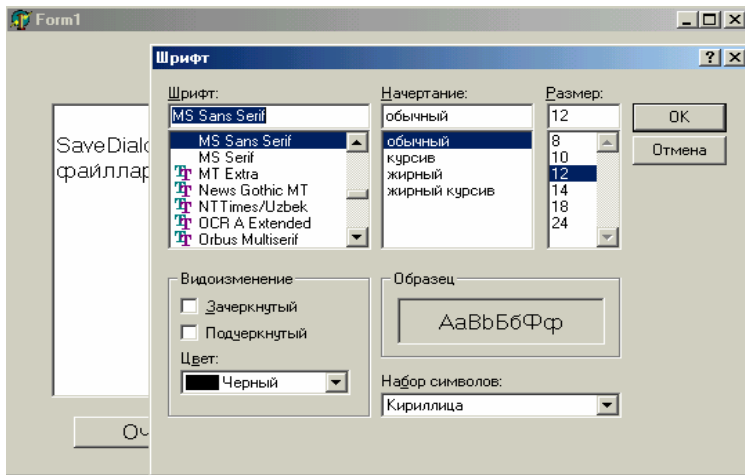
Form1

SaveDialo
файллар

Оч

Шрифт

Шрифт:
MS Sans Serif
MS Sans Serif
MS Serif
MT Extra
News Gothic MT
NTTimes/Uzbek
OCR A Extended
Orbus Multiserif

Начертание:
обычный
обычный
курсив
жирный
жирный курсив

Размер:
12
8
10
12
14
18
24

OK
Отмена

Видоизменение
Зачеркнутый
Подчеркнутый
Цвет:
Черный

Образец
AaBbБбФф

Набор символов:
Кириллица